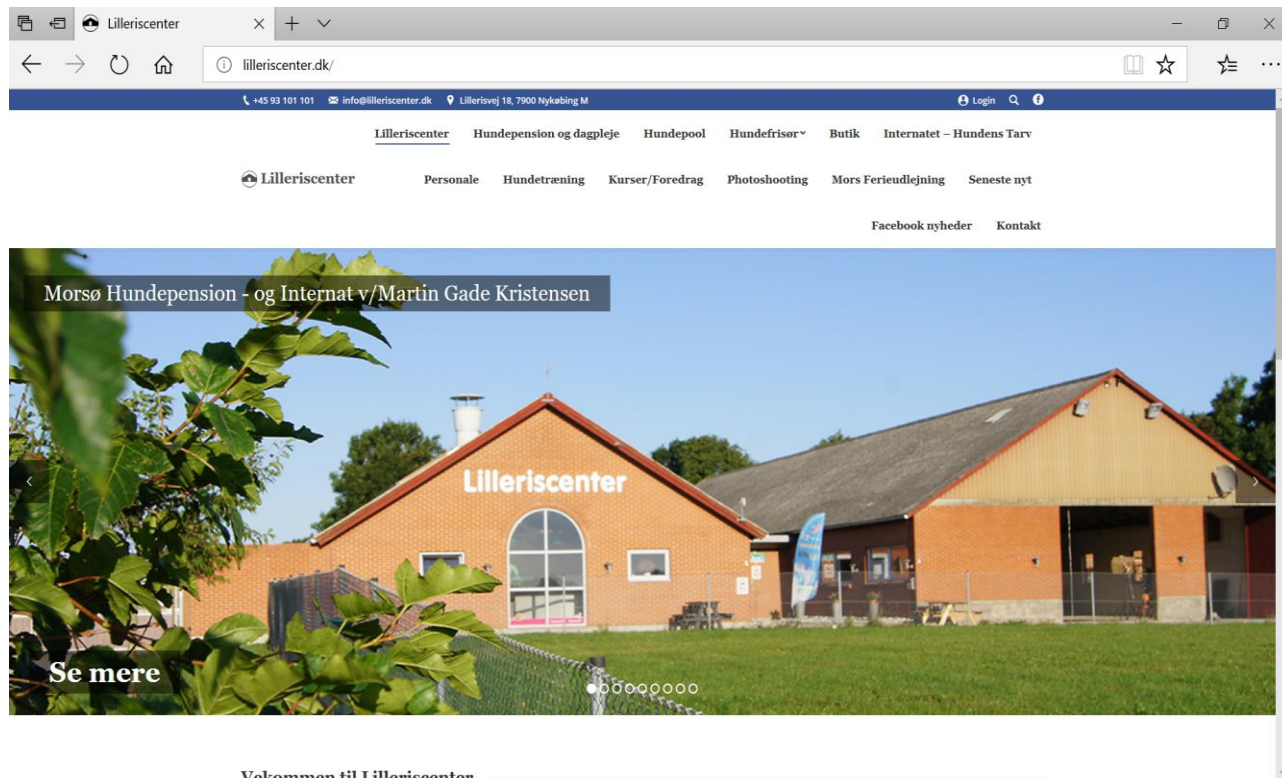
Lilleriscenter

lilleriscenter.dk/

+45 93 101 101 info@lilleriscenter.dk Lillerisvej 18, 7900 Nykøbing M

Login

Lilleriscenter Hundepension og dagpleje Hundepool Hundefrisør Butik Internatet – Hundens Tarv

Lilleriscenter

Personale Hundetræning Kurser/Foredrag Photoshooting Mors Ferieudlejning Seneste nyt

Facebook nyheder Kontakt

Morsø Hundepension - og Internat v/Martin Gade Kristensen

Lilleriscenter

Se mere

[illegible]